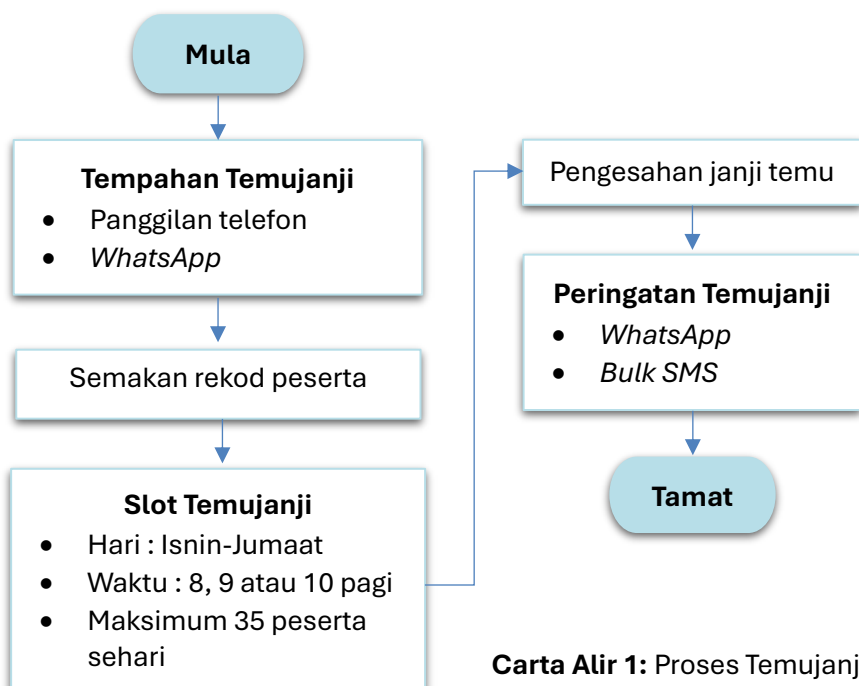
Mula

**Tempahan Temujanji**
- Panggilan telefon
- *WhatsApp*

Semakan rekod peserta

**Slot Temujanji**
- Hari : Isnin-Jumaat
- Waktu : 8, 9 atau 10 pagi
- Maksimum 35 peserta sehari

Pengesahan janji temu

**Peringatan Temujanji**
- *WhatsApp*
- *Bulk SMS*

Tamat

**Carta Alir 1:** Proses Temujanj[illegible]